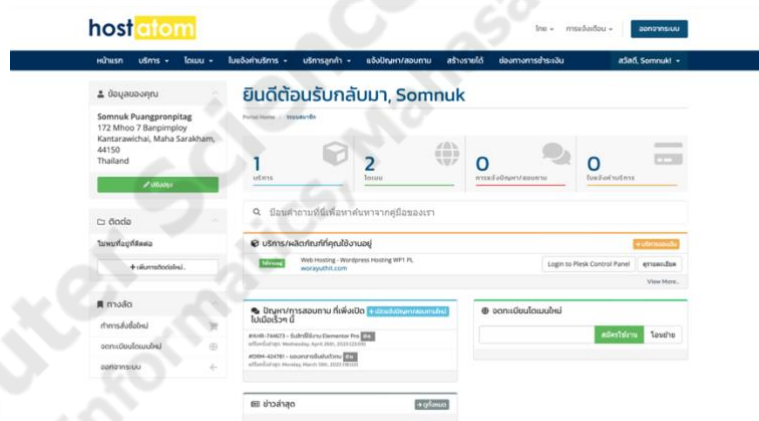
hostatom

ไทย ▾ การแจ้งเตือน ▾ ออกจากระบบ

หน้าแรก บริการ ▾ โดเมน ▾ ใบแจ้งค่าบริการ ▾ บริการลูกค้า ▾ แจ้งปัญหา/สอบถาม สร้างรายได้ ช่องทางการชำระเงิน สวัสดี, Somnuk! ▾

ข้อมูลของคุณ

Somnuk Puangpronpitag
172 Mhoo 7 Banpimploy
Kantarawichai, Maha Sarakham, 44150
Thailand

แก้ไขข้อมูล

ติดต่อ

ไม่พบที่อยู่ที่ติดต่อ

+ เพิ่มการติดต่อใหม่...

ทางลัด

ทำการสั่งซื้อใหม่

จดทะเบียนโดเมนใหม่

ออกจากระบบ

ยินดีต้อนรับกลับมา, Somnuk

Portal Home / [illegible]

1
บริการ

2
โดเมน

0
การแจ้งปัญหา/สอบถาม

0
ใบแจ้งค่าบริการ

ป้อนคำถามที่นี่เพื่อค้นหาจากคู่มือของเรา

บริการ/ผลิตภัณฑ์ที่คุณใช้งานอยู่

+ บริการของฉัน

ใช้งานอยู่ Web Hosting - Wordpress Hosting WP1 PL
worayuthit.com

Login to Plesk Control Panel ดูรายละเอียด

View More...

ปัญหา/การสอบถาม ที่เพิ่งเปิดไม่นานมานี้

+ เปิดแจ้งปัญหา/สอบถามใหม่

#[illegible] - รับสิทธิ์ใช้งาน Elementor Pro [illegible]
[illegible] Wednesday, April 26th, 2023 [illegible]

#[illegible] - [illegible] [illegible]
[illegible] Monday, March 13th, 2023 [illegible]

จดทะเบียนโดเมนใหม่

สมัครใช้งาน โอนย้าย

ข่าวล่าสุด

ดูทั้งหมด